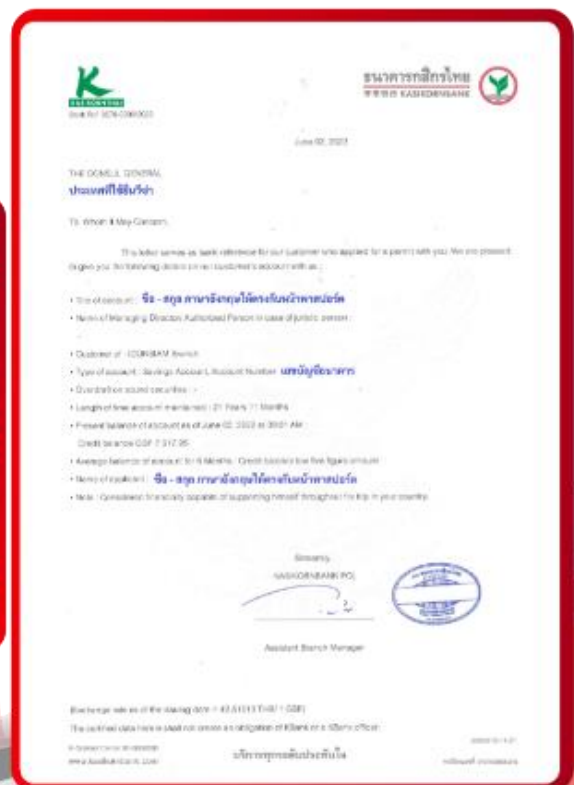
K
KASIKORNBANK
ธนาคารกสิกรไทย
KASIKORNBANK

June 02, 2023

THE CONSUL GENERAL
ประเทศที่ใช้ยื่นวีซ่า

To Whom It May Concern,

This letter serves as bank reference for our customer who applied for a permit with you. We are pleased to give you the following details on our customer's account with us :

• Title of account : ชื่อ - สกุล ภาษาอังกฤษให้ตรงกับหน้าพาสปอร์ต
• Name of Managing Director/ Authorized Person in case of juristic person :

• Customer of : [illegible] Branch
• Type of account : Savings Account, Account Number เลขบัญชีธนาคาร
• Overdraft on account securities : -
• Length of time account maintained : 21 Years 11 Months
• Present balance of account as of June 02, 2023 at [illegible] AM :
Credit balance GBP 7,317.05
• Average balance of account for 6 Months : Credit balance low five figure amount
• Name of applicant : ชื่อ - สกุล ภาษาอังกฤษให้ตรงกับหน้าพาสปอร์ต
• Note : Considered financially capable of supporting himself throughout the trip in your country.

Sincerely,
KASIKORNBANK PCL.

Assistant Branch Manager

(Exchange rate as of the issuing date = 43.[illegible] THB / 1 GBP)
The confined data here in shall not create an obligation of KBank or a KBank officer.

www.kasikornbank.com
บริการทุกระดับประทับใจ
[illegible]